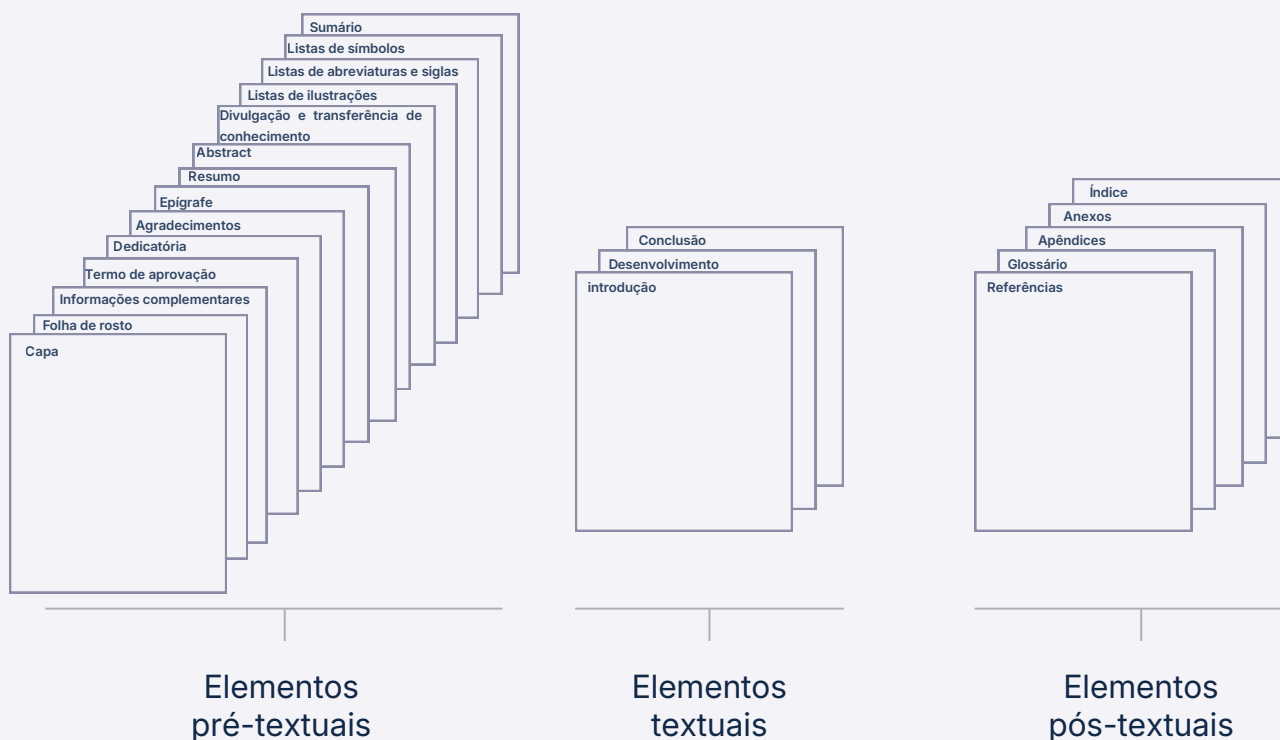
Sumário
Listas de símbolos
Listas de abreviaturas e siglas
Listas de ilustrações
Divulgação e transferência de conhecimento
Abstract
Resumo
Epígrafe
Agradecimentos
Dedicatória
Termo de aprovação
Informações complementares
Folha de rosto
Capa

Conclusão
Desenvolvimento
introdução

Índice
Anexos
Apêndices
Glossário
Referências

Elementos pré-textuais

Elementos textuais

Elementos pós-textuais